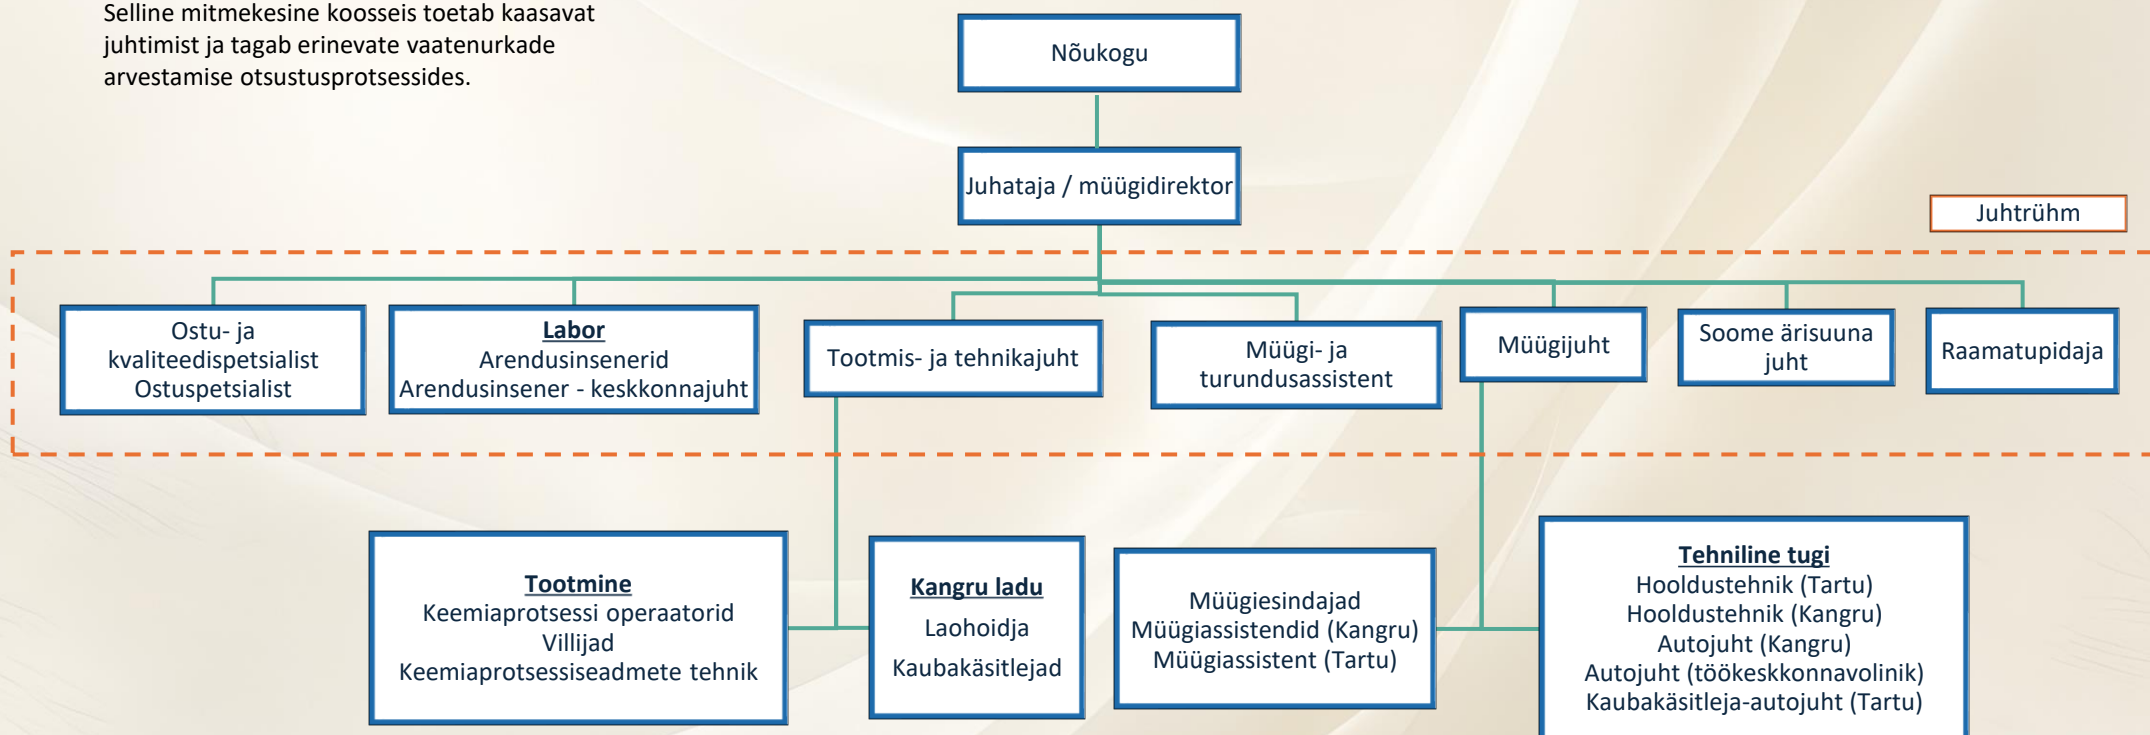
Selline mitmekesine koosseis toetab kaasavat juhtimist ja tagab erinevate vaatenurkade arvestamise otsustusprotsessides.

Nõukogu

Juhataja / müügidirektor

Juhtrühm

Ostu- ja kvaliteedispetsialist
Ostuspetsialist

Labor
Arendusinsenerid
Arendusinsener - keskkonnajuht

Tootmis- ja tehnikajuht

Müügi- ja turundusassistent

Müügijuht

Soome ärisuuna juht

Raamatupidaja

Tootmine
Keemiaprotsessi operaatorid
Villijad
Keemiaprotsessiseadmete tehnik

Kangru ladu
Laohoidja
Kaubakäsitlejad

Müügiesindajad
Müügiassistendid (Kangru)
Müügiassistent (Tartu)

Tehniline tugi
Hooldustehnik (Tartu)
Hooldustehnik (Kangru)
Autojuht (Kangru)
Autojuht (töökeskkonnavolinik)
Kaubakäsitleja-autojuht (Tartu)